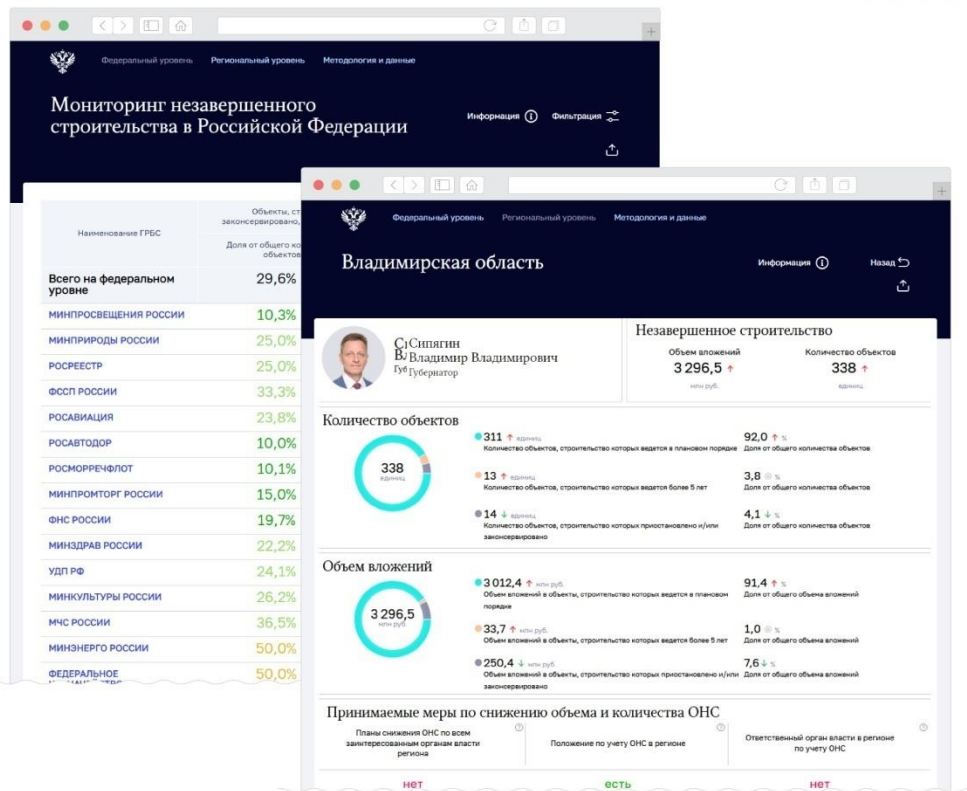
Федеральный уровень Региональный уровень Методология и данные

Мониторинг незавершенного строительства в Российской Федерации

Информация Фильтрация

| Наименование ГРБС | Объекты, ст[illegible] законсервировано, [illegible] Доля от общего ко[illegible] объектов |
|---|---|
| Всего на федеральном уровне | 29,6% |
| МИНПРОСВЕЩЕНИЯ РОССИИ | 10,3% |
| МИНПРИРОДЫ РОССИИ | 25,0% |
| РОСРЕЕСТР | 25,0% |
| ФССП РОССИИ | 33,3% |
| РОСАВИАЦИЯ | 23,8% |
| РОСАВТОДОР | 10,0% |
| РОСМОРРЕЧФЛОТ | 10,1% |
| МИНПРОМТОРГ РОССИИ | 15,0% |
| ФНС РОССИИ | 19,7% |
| МИНЗДРАВ РОССИИ | 22,2% |
| УДП РФ | 24,1% |
| МИНКУЛЬТУРЫ РОССИИ | 26,2% |
| МЧС РОССИИ | 36,5% |
| МИНЭНЕРГО РОССИИ | 50,0% |
| ФЕДЕРАЛЬНОЕ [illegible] | 50,0% |

Федеральный уровень Региональный уровень Методология и данные

Владимирская область

Информация Назад

Сипягин Владимир Владимирович
Губернатор

Незавершенное строительство
Объем вложений 3 296,5 млн руб.
Количество объектов 338 единиц

Количество объектов
338 единиц
311 единиц Количество объектов, строительство которых ведется в плановом порядке
92,0 % Доля от общего количества объектов
13 единиц Количество объектов, строительство которых ведется более 5 лет
3,8 % Доля от общего количества объектов
14 единиц Количество объектов, строительство которых приостановлено и/или законсервировано
4,1 % Доля от общего количества объектов

Объем вложений
3 296,5 млн руб.
3 012,4 млн руб. Объем вложений в объекты, строительство которых ведется в плановом порядке
91,4 % Доля от общего объема вложений
33,7 млн руб. Объем вложений в объекты, строительство которых ведется более 5 лет
1,0 % Доля от общего объема вложений
250,4 млн руб. Объем вложений в объекты, строительство которых приостановлено и/или законсервировано
7,6 % Доля от общего объема вложений

Принимаемые меры по снижению объема и количества ОНС

| Планы снижения ОНС по всем заинтересованным органам власти региона | Положение по учету ОНС в регионе | Ответственный орган власти в регионе по учету ОНС |
|---|---|---|
| нет | есть | нет |